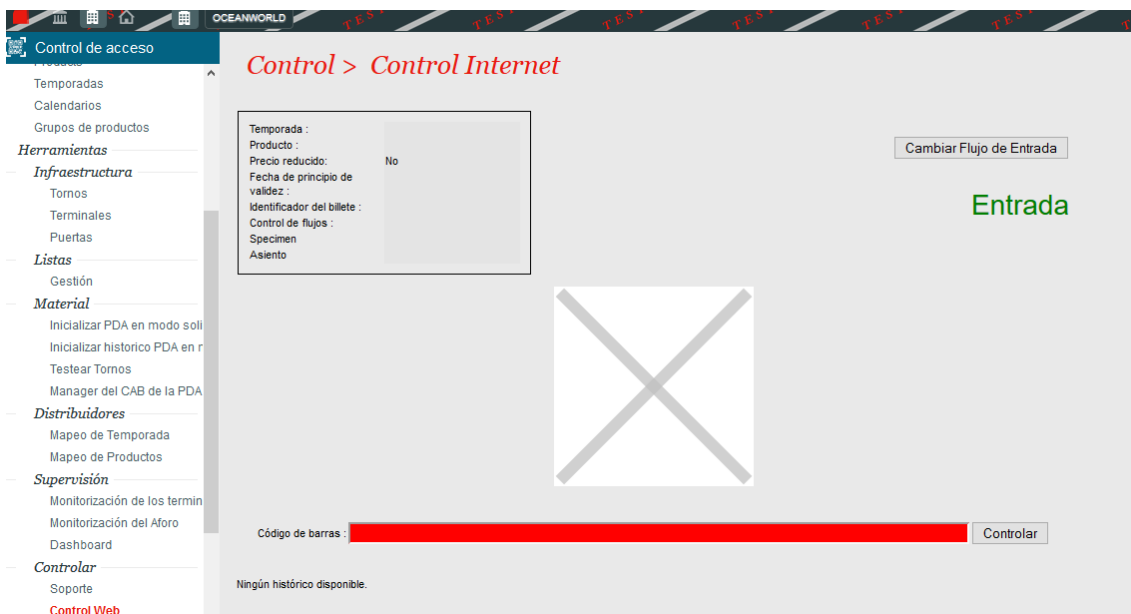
OCEANWORLD

TEST TEST TEST TEST TEST TEST

Control de acceso

Temporadas
Calendarios
Grupos de productos
Herramientas
Infraestructura
Tornos
Terminales
Puertas
Listas
Gestión
Material
Inicializar PDA en modo soli
Inicializar historico PDA en r
Testear Tornos
Manager del CAB de la PDA
Distribuidores
Mapeo de Temporada
Mapeo de Productos
Supervisión
Monitorización de los termin
Monitorización del Aforo
Dashboard
Controlar
Soporte
Control Web

Control > Control Internet

Temporada :
Producto :
Precio reducido: No
Fecha de principio de validez :
Identificador del billete :
Control de flujos :
Specimen
Asiento

Cambiar Flujo de Entrada

Entrada

Código de barras :

Controlar

Ningún histórico disponible.